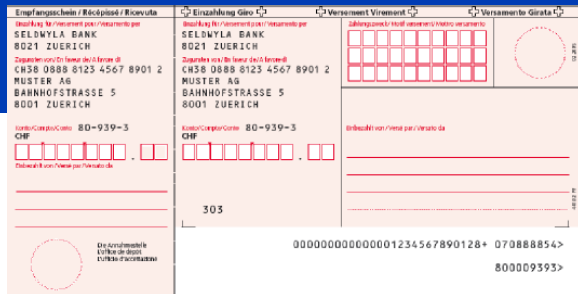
Empfangsschein / Récépissé / Ricevuta

Einzahlung für / Versement pour / Versamento per
SELDWYLA BANK
8021 ZUERICH

Zugunsten von / En faveur de / A favore di
CH38 0888 8123 4567 8901 2
MUSTER AG
BAHNHOFSTRASSE 5
8001 ZUERICH

Konto / Compte / Conto 80-939-3
CHF

Einbezahlt von / Versé par / Versato da

Die Annahmestelle
L'office de dépôt
L'ufficio d'accettazione

Einzahlung Giro

Einzahlung für / Versement pour / Versamento per
SELDWYLA BANK
8021 ZUERICH

Zugunsten von / En faveur de / A favore di
CH38 0888 8123 4567 8901 2
MUSTER AG
BAHNHOFSTRASSE 5
8001 ZUERICH

Konto / Compte / Conto 80-939-3
CHF

303

Versement Virement

Versamento Girata

Zahlungszweck / Motif versement / Motivo versamento

Einbezahlt von / Versé par / Versato da

000000000000001234567890128+ 070888854>

800009393>